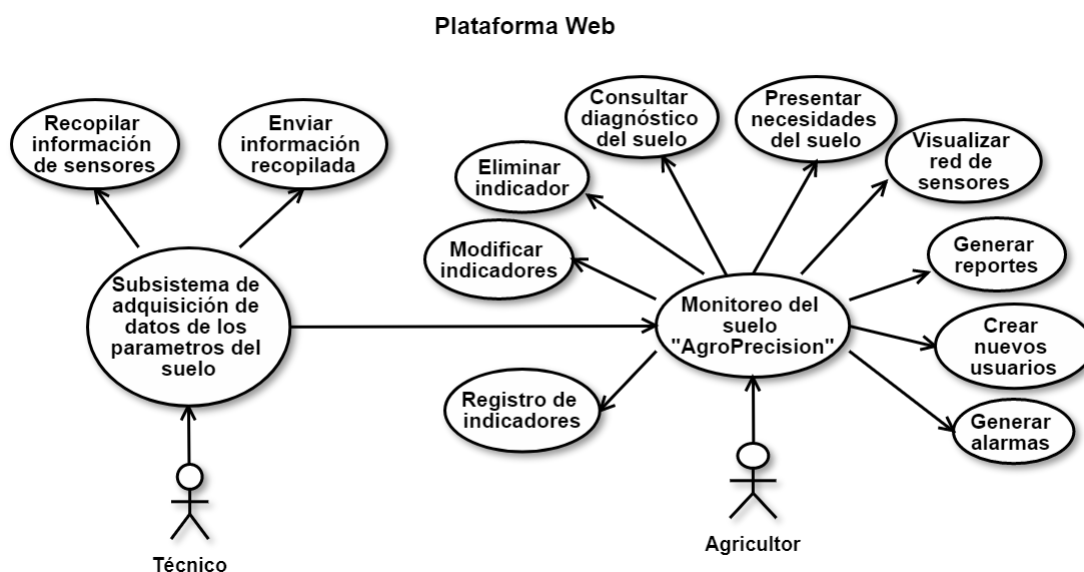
Plataforma Web

Recopilar información de sensores

Enviar información recopilada

Subsistema de adquisición de datos de los parametros del suelo

Técnico

Consultar diagnóstico del suelo

Presentar necesidades del suelo

Eliminar indicador

Visualizar red de sensores

Modificar indicadores

Generar reportes

Monitoreo del suelo "AgroPrecision"

Crear nuevos usuarios

Registro de indicadores

Generar alarmas

Agricultor